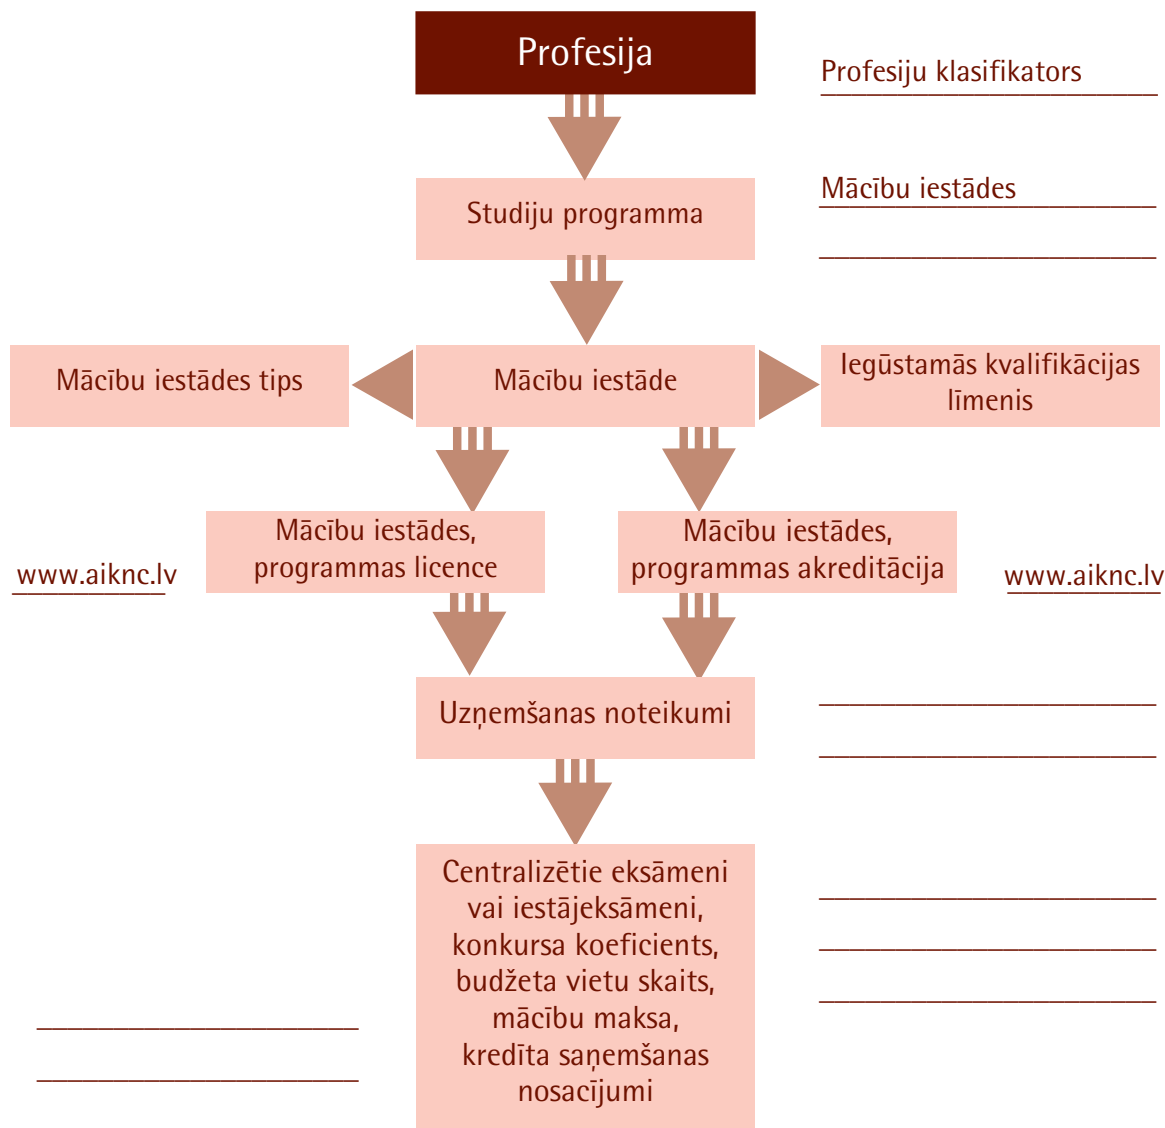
Profesija

Profesiju klasifikators

Studiju programma

Mācību iestādes

Mācību iestādes tips

Mācību iestāde

Iegūstamās kvalifikācijas līmenis

www.aiknc.lv

Mācību iestādes, programmas licence

Mācību iestādes, programmas akreditācija

www.aiknc.lv

Uzņemšanas noteikumi

Centralizētie eksāmeni vai iestājeksāmeni, konkursa koeficients, budžeta vietu skaits, mācību maksa, kredīta saņemšanas nosacījumi